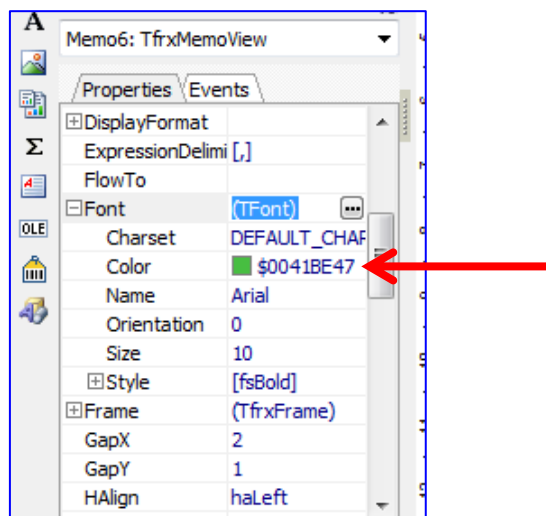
A

Σ

OLE

Memo6: TfrxMemoView

Properties | Events

| | |
|---|---|
| ⊞DisplayFormat | |
| ExpressionDelimi | [,] |
| FlowTo | |
| ⊟Font | (TFont) |
| Charset | DEFAULT_CHAR |
| Color | $0041BE47 |
| Name | Arial |
| Orientation | 0 |
| Size | 10 |
| ⊞Style | [fsBold] |
| ⊞Frame | (TfrxFrame) |
| GapX | 2 |
| GapY | 1 |
| HAlign | haLeft |